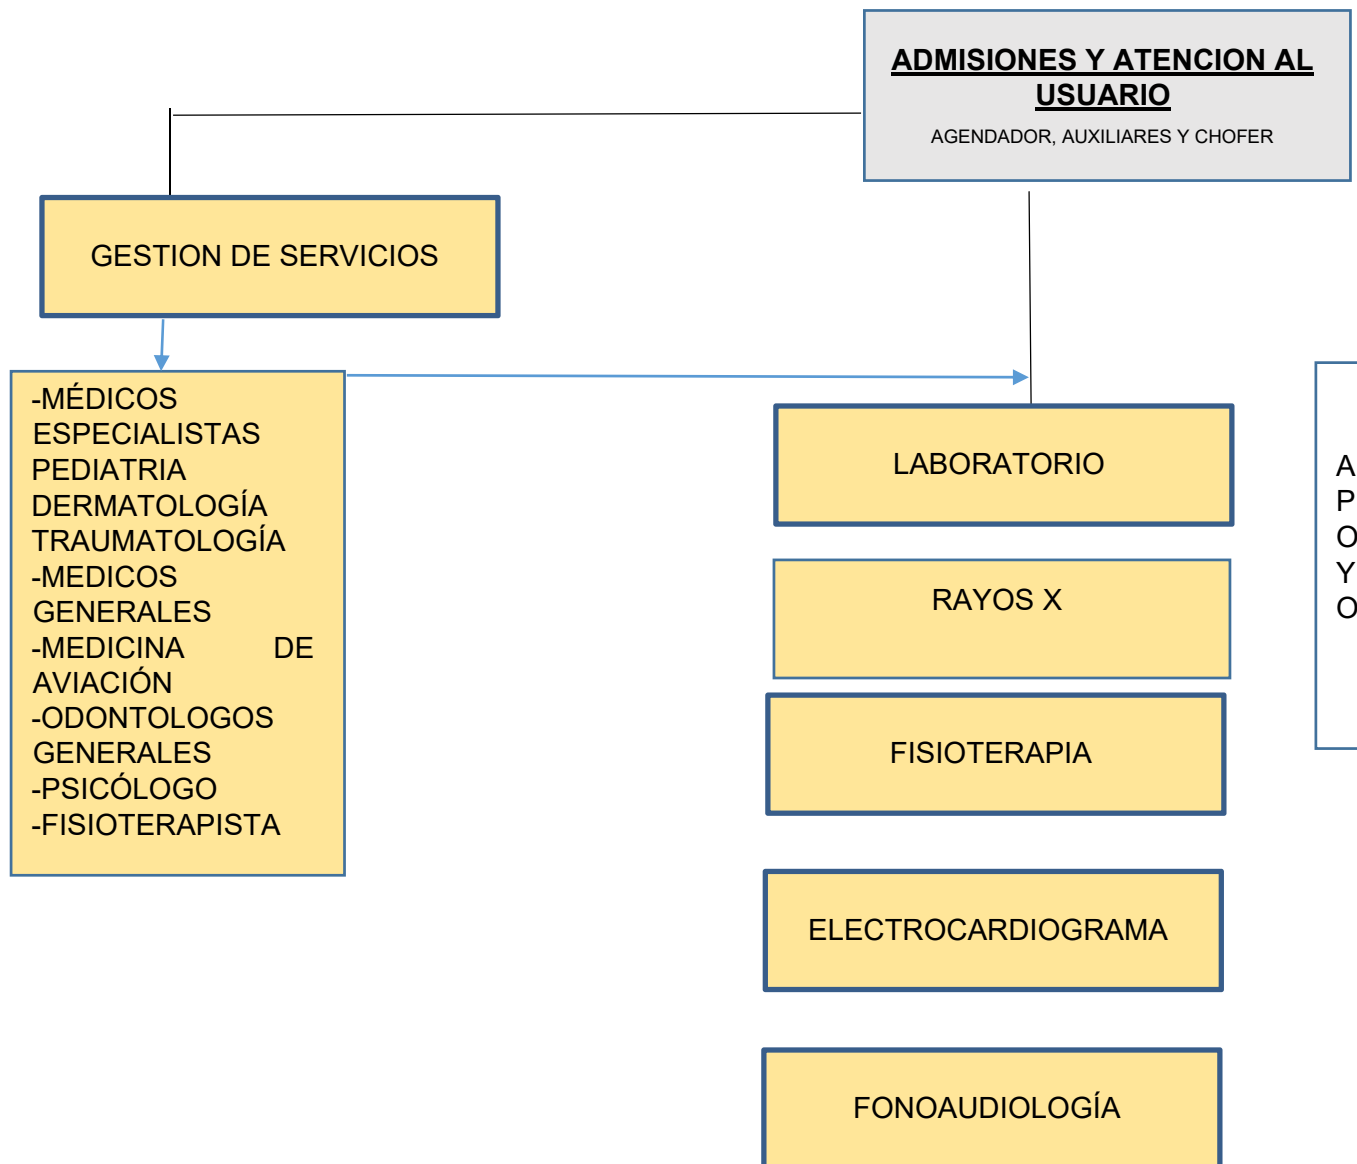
ADMISIONES Y ATENCION AL USUARIO

AGENDADOR, AUXILIARES Y CHOFER

GESTION DE SERVICIOS

-MÉDICOS ESPECIALISTAS
PEDIATRIA
DERMATOLOGÍA
TRAUMATOLOGÍA
-MEDICOS GENERALES
-MEDICINA DE AVIACIÓN
-ODONTOLOGOS GENERALES
-PSICÓLOGO
-FISIOTERAPISTA

LABORATORIO

RAYOS X

FISIOTERAPIA

ELECTROCARDIOGRAMA

FONOAUDIOLOGÍA

A
P
O
Y
O